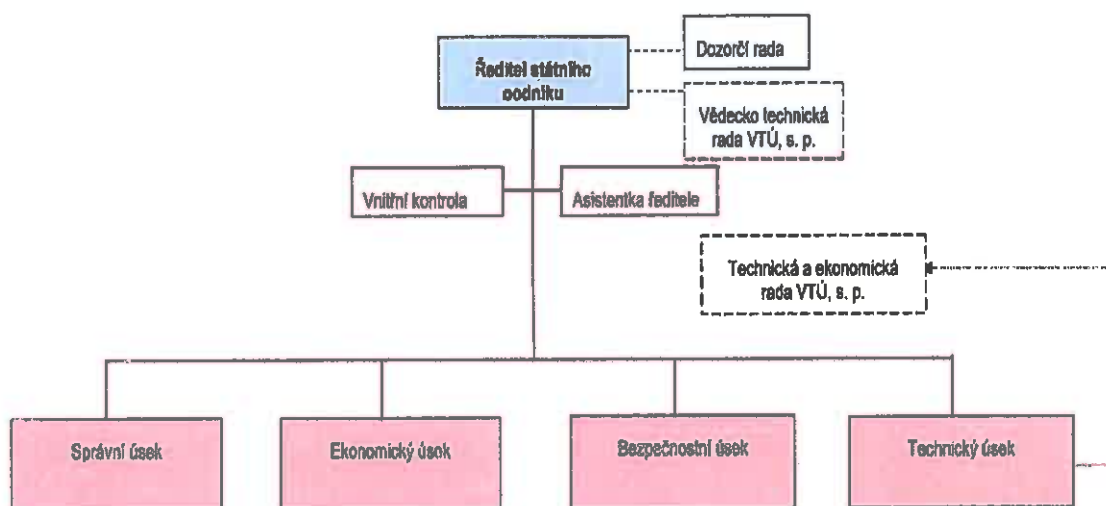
Ředitel státního podniku

Dozorčí rada

Vědecko technická rada VTÚ, s. p.

Vnitřní kontrola

Asistentka ředitele

Technická a ekonomická rada VTÚ, s. p.

Správní úsek

Ekonomický úsek

Bezpečnostní úsek

Technický úsek